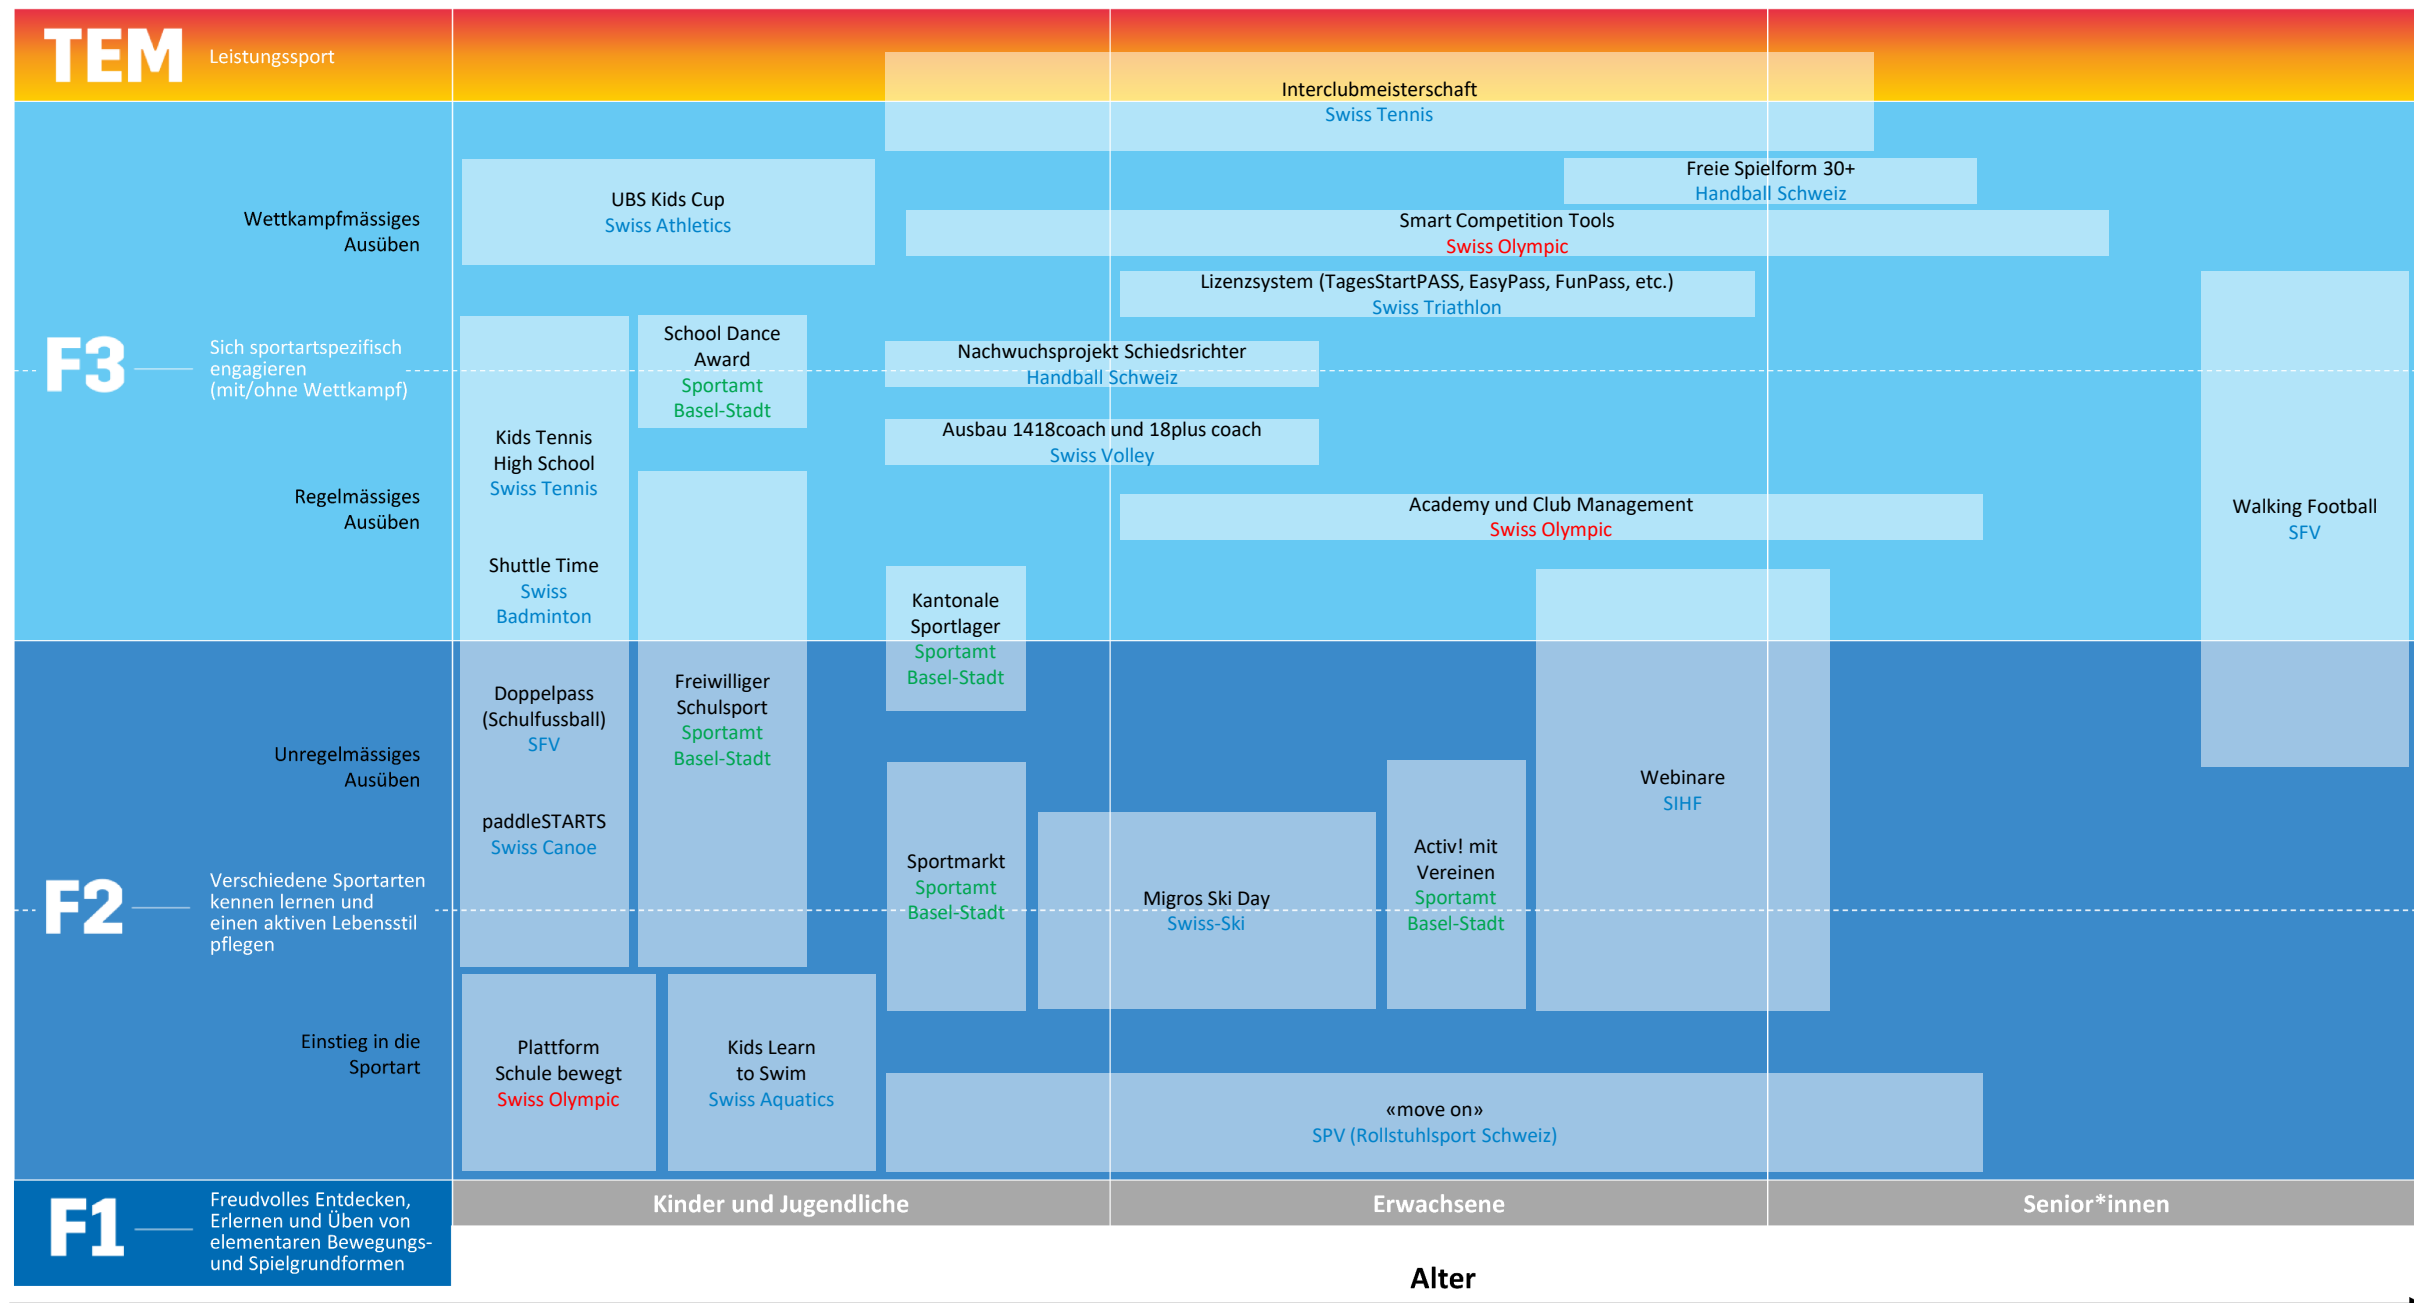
TEM Leistungssport

Interclubmeisterschaft
Swiss Tennis

Wettkampfmässiges Ausüben

UBS Kids Cup
Swiss Athletics

Freie Spielform 30+
Handball Schweiz

Smart Competition Tools
Swiss Olympic

Lizenzsystem (TagesStartPASS, EasyPass, FunPass, etc.)
Swiss Triathlon

F3 Sich sportartspezifisch engagieren (mit/ohne Wettkampf)

School Dance Award
Sportamt Basel-Stadt

Nachwuchsprojekt Schiedsrichter
Handball Schweiz

Ausbau 1418coach und 18plus coach
Swiss Volley

Kids Tennis High School
Swiss Tennis

Regelmässiges Ausüben

Academy und Club Management
Swiss Olympic

Walking Football
SFV

Shuttle Time
Swiss Badminton

Kantonale Sportlager
Sportamt Basel-Stadt

Doppelpass (Schulfussball)
SFV

Freiwilliger Schulsport
Sportamt Basel-Stadt

Unregelmässiges Ausüben

Webinare
SIHF

paddleSTARTS
Swiss Canoe

Sportmarkt
Sportamt Basel-Stadt

Migros Ski Day
Swiss-Ski

Activ! mit Vereinen
Sportamt Basel-Stadt

F2 Verschiedene Sportarten kennen lernen und einen aktiven Lebensstil pflegen

Einstieg in die Sportart

Plattform Schule bewegt
Swiss Olympic

Kids Learn to Swim
Swiss Aquatics

«move on»
SPV (Rollstuhlsport Schweiz)

F1 Freudvolles Entdecken, Erlernen und Üben von elementaren Bewegungs- und Spielgrundformen

Kinder und Jugendliche | Erwachsene | Senior*innen

Alter